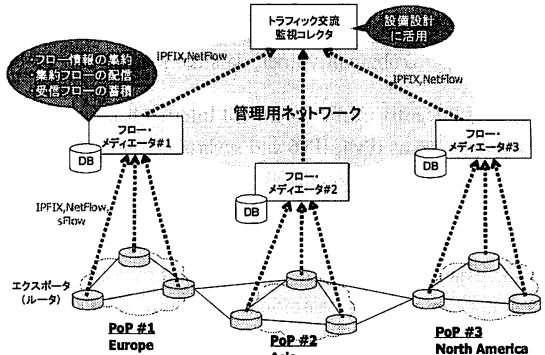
トラフィック交流
監視コレクタ

設備設計
に活用

IPFIX,NetFlow

フロー情報の集約
集約フローの配信
受信フローの蓄積

IPFIX,NetFlow

管理用ネットワーク

フロー・
メディエータ#1

DB

フロー・
メディエータ#3

DB

フロー・
メディエータ#2

DB

IPFIX,NetFlow,
sFlow

エクスポータ
(ルータ)

PoP #1
Europe

PoP #2
Asia

PoP #3
North America